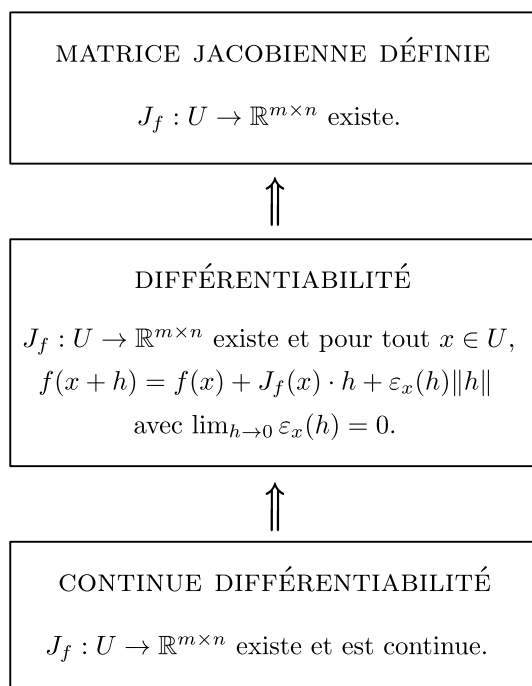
MATRICE JACOBIENNE DÉFINIE

$J_f : U \to \mathbb{R}^{m\times n}$ existe.

$\Uparrow$

DIFFÉRENTIABILITÉ

$J_f : U \to \mathbb{R}^{m\times n}$ existe et pour tout $x \in U$,
$f(x+h) = f(x) + J_f(x) \cdot h + \varepsilon_x(h)\|h\|$
avec $\lim_{h\to 0} \varepsilon_x(h) = 0$.

$\Uparrow$

CONTINUE DIFFÉRENTIABILITÉ

$J_f : U \to \mathbb{R}^{m\times n}$ existe et est continue.